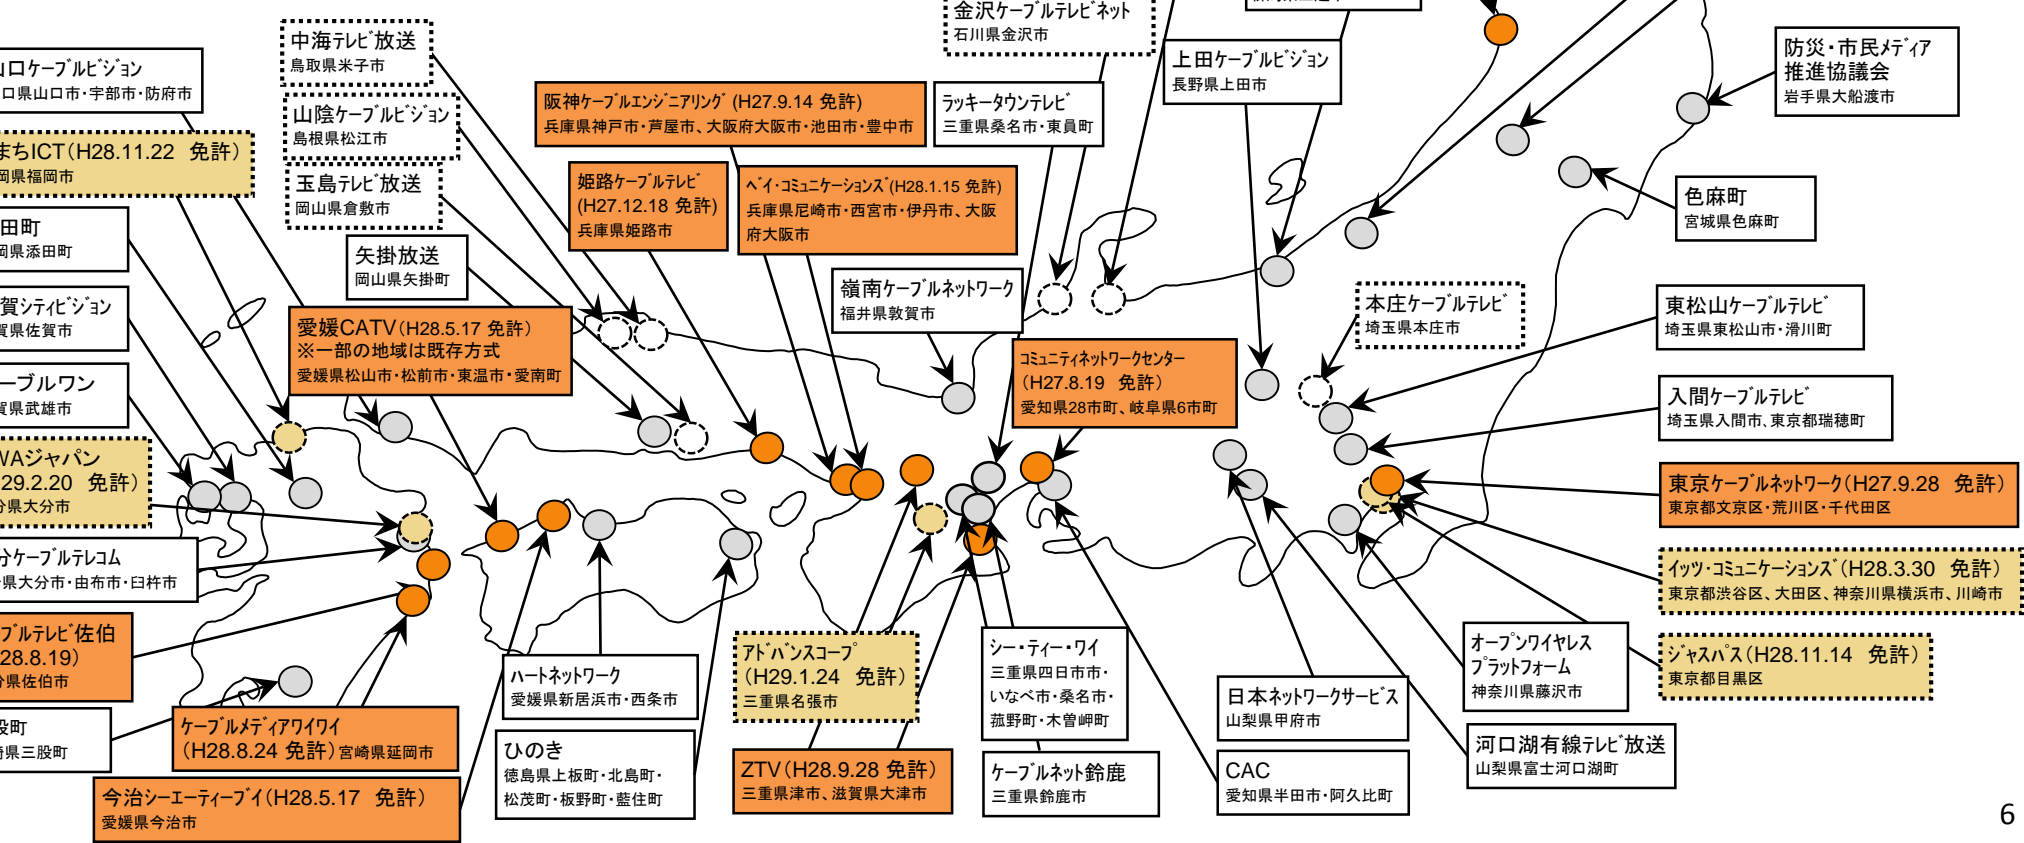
金沢ケーブルテレビネット
石川県金沢市

防災・市民メディア推進協議会
岩手県大船渡市

中海テレビ放送
鳥取県米子市

山口ケーブルビジョン
口県山口市・宇部市・防府市

上田ケーブルビジョン
長野県上田市

山陰ケーブルビジョン
島根県松江市

阪神ケーブルエンジニアリング (H27.9.14 免許)
兵庫県神戸市・芦屋市、大阪府大阪市・池田市・豊中市

ラッキータウンテレビ
三重県桑名市・東員町

まちICT(H28.11.22 免許)
岡県福岡市

玉島テレビ放送
岡山県倉敷市

姫路ケーブルテレビ
(H27.12.18 免許)
兵庫県姫路市

ベイ・コミュニケーションズ(H28.1.15 免許)
兵庫県尼崎市・西宮市・伊丹市、大阪府大阪市

色麻町
宮城県色麻町

田町
岡県添田町

矢掛放送
岡山県矢掛町

嶺南ケーブルネットワーク
福井県敦賀市

賀シティビジョン
賀県佐賀市

愛媛CATV(H28.5.17 免許)
※一部の地域は既存方式
愛媛県松山市・松前市・東温市・愛南町

本庄ケーブルテレビ
埼玉県本庄市

東松山ケーブルテレビ
埼玉県東松山市・滑川町

ーブルワン
賀県武雄市

コミュニティネットワークセンター
(H27.8.19 免許)
愛知県28市町、岐阜県6市町

入間ケーブルテレビ
埼玉県入間市、東京都瑞穂町

WAジャパン
29.2.20 免許)
分県大分市

東京ケーブルネットワーク(H27.9.28 免許)
東京都文京区・荒川区・千代田区

分ケーブルテレコム
県大分市・由布市・臼杵市

イッツ・コミュニケーションズ(H28.3.30 免許)
東京都渋谷区、大田区、神奈川県横浜市、川崎市

ブルテレビ佐伯
28.8.19)
県佐伯市

ハートネットワーク
愛媛県新居浜市・西条市

アドバンスコープ
(H29.1.24 免許)
三重県名張市

シー・ティー・ワイ
三重県四日市市・いなべ市・桑名市・菰野町・木曽岬町

オープンワイヤレスプラットフォーム
神奈川県藤沢市

ジャパス(H28.11.14 免許)
東京都目黒区

段町
県三股町

ケーブルメディアワイワイ
(H28.8.24 免許)宮崎県延岡市

日本ネットワークサービス
山梨県甲府市

ひのき
徳島県上板町・北島町・松茂町・板野町・藍住町

河口湖有線テレビ放送
山梨県富士河口湖町

ZTV(H28.9.28 免許)
三重県津市、滋賀県大津市

ケーブルネット鈴鹿
三重県鈴鹿市

CAC
愛知県半田市・阿久比町

今治シーエーティーブイ(H28.5.17 免許)
愛媛県今治市

6